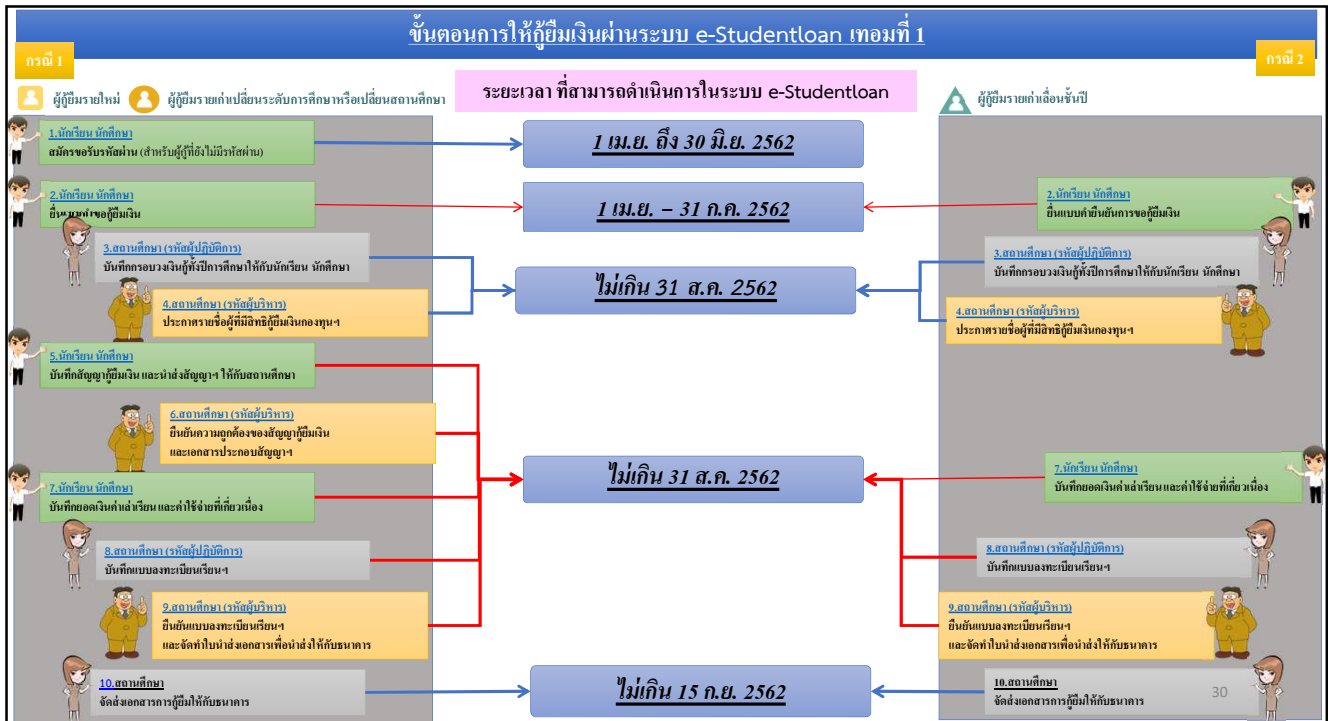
ขั้นตอนการให้กู้ยืมเงินผ่านระบบ e-Studentloan เทอมที่ 1

กรณี 1

ผู้กู้ยืมรายใหม่

ผู้กู้ยืมรายเก่าเปลี่ยนระดับการศึกษาหรือเปลี่ยนสถานศึกษา

ระยะเวลา ที่สามารถดำเนินการในระบบ e-Studentloan

กรณี 2

ผู้กู้ยืมรายเก่าเลื่อนชั้นปี

1.นักเรียน นักศึกษา
สมัครขอรับรหัสผ่าน (สำหรับผู้ที่ยังไม่มีรหัสผ่าน)

1 เม.ย. ถึง 30 มิ.ย. 2562

2.นักเรียน นักศึกษา
ยื่นแบบคำขอกู้ยืมเงิน

1 เม.ย. – 31 ก.ค. 2562

2.นักเรียน นักศึกษา
ยื่นแบบคำยืนยันการขอกู้ยืมเงิน

3.สถานศึกษา (รหัสผู้ปฏิบัติการ)
บันทึกกรอบวงเงินกู้ทั้งปีการศึกษาให้กับนักเรียน นักศึกษา

4.สถานศึกษา (รหัสผู้บริหาร)
ประกาศรายชื่อผู้ที่มีสิทธิกู้ยืมเงินกองทุนฯ

ไม่เกิน 31 ส.ค. 2562

3.สถานศึกษา (รหัสผู้ปฏิบัติการ)
บันทึกกรอบวงเงินกู้ทั้งปีการศึกษาให้กับนักเรียน นักศึกษา

4.สถานศึกษา (รหัสผู้บริหาร)
ประกาศรายชื่อผู้ที่มีสิทธิกู้ยืมเงินกองทุนฯ

5.นักเรียน นักศึกษา
บันทึกสัญญากู้ยืมเงิน และนำส่งสัญญาฯ ให้กับสถานศึกษา

6.สถานศึกษา (รหัสผู้บริหาร)
ยืนยันความถูกต้องของสัญญากู้ยืมเงิน และเอกสารประกอบสัญญาฯ

7.นักเรียน นักศึกษา
บันทึกยอดเงินค่าเล่าเรียน และค่าใช้จ่ายที่เกี่ยวเนื่อง

ไม่เกิน 31 ส.ค. 2562

7.นักเรียน นักศึกษา
บันทึกยอดเงินค่าเล่าเรียน และค่าใช้จ่ายที่เกี่ยวเนื่อง

8.สถานศึกษา (รหัสผู้ปฏิบัติการ)
บันทึกแบบลงทะเบียนเรียนฯ

8.สถานศึกษา (รหัสผู้ปฏิบัติการ)
บันทึกแบบลงทะเบียนเรียนฯ

9.สถานศึกษา (รหัสผู้บริหาร)
ยืนยันแบบลงทะเบียนเรียนฯ และจัดทำใบนำส่งเอกสารเพื่อนำส่งให้กับธนาคาร

9.สถานศึกษา (รหัสผู้บริหาร)
ยืนยันแบบลงทะเบียนเรียนฯ และจัดทำใบนำส่งเอกสารเพื่อนำส่งให้กับธนาคาร

10.สถานศึกษา
จัดส่งเอกสารการกู้ยืมให้กับธนาคาร

ไม่เกิน 15 ก.ย. 2562

10.สถานศึกษา
จัดส่งเอกสารการกู้ยืมให้กับธนาคาร

30